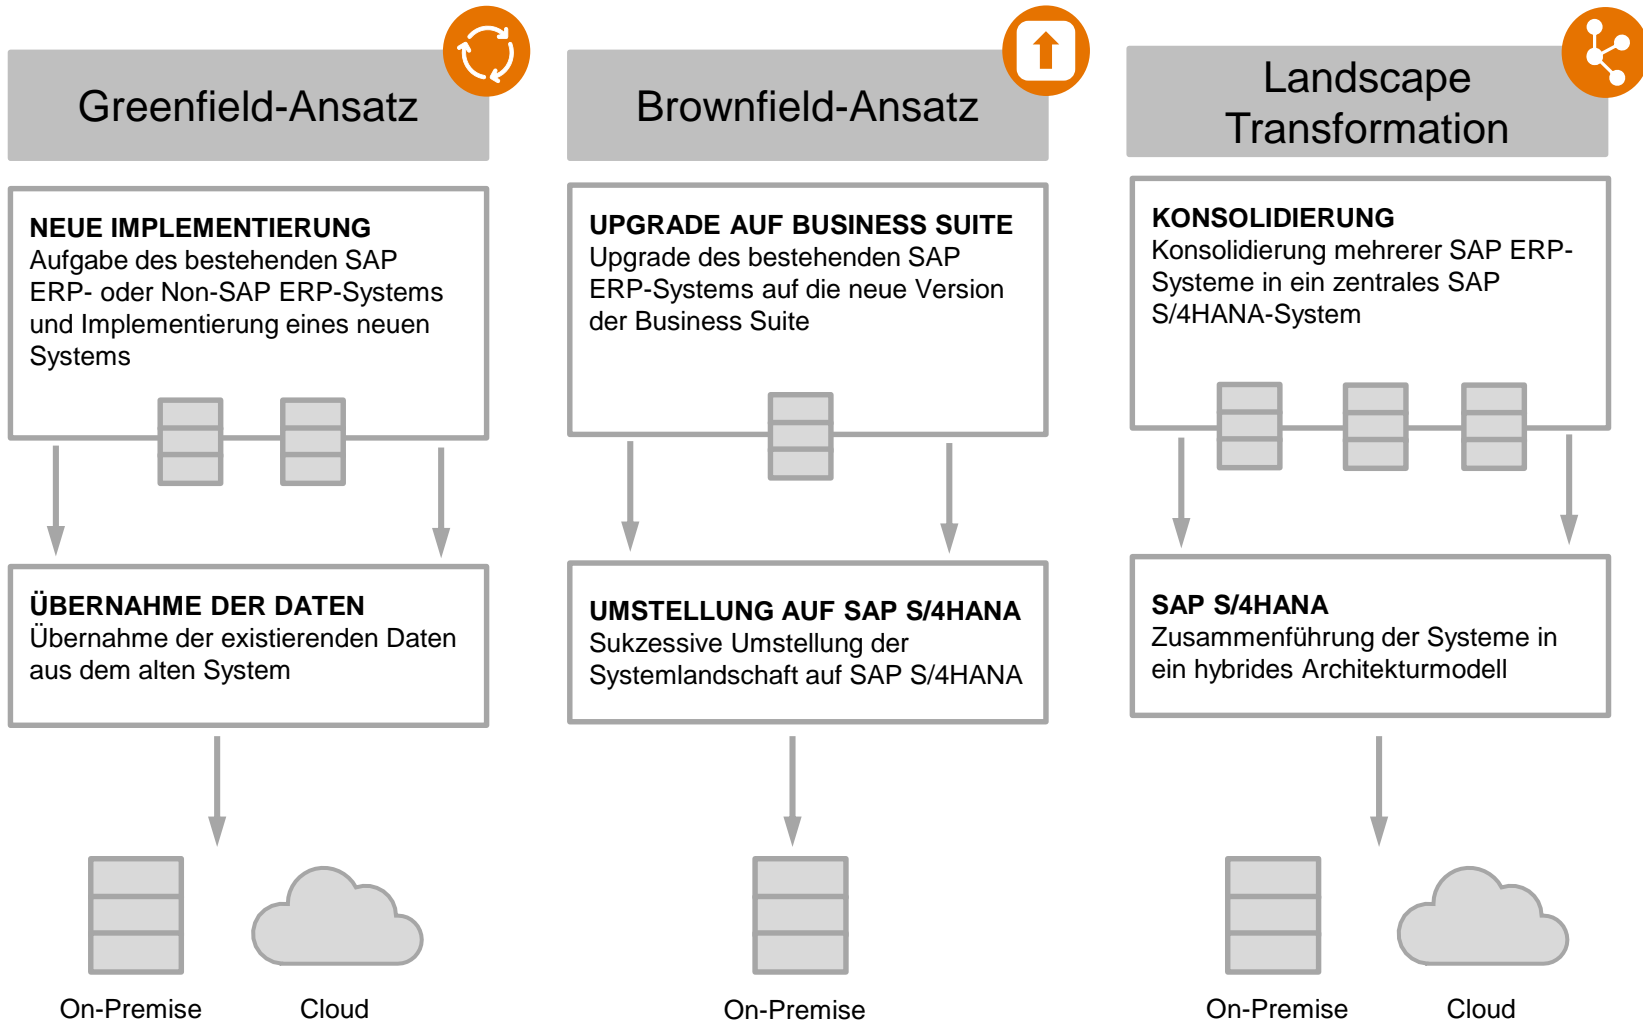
Greenfield-Ansatz

NEUE IMPLEMENTIERUNG
Aufgabe des bestehenden SAP ERP- oder Non-SAP ERP-Systems und Implementierung eines neuen Systems

ÜBERNAHME DER DATEN
Übernahme der existierenden Daten aus dem alten System

On-Premise Cloud

Brownfield-Ansatz

UPGRADE AUF BUSINESS SUITE
Upgrade des bestehenden SAP ERP-Systems auf die neue Version der Business Suite

UMSTELLUNG AUF SAP S/4HANA
Sukzessive Umstellung der Systemlandschaft auf SAP S/4HANA

On-Premise

Landscape Transformation

KONSOLIDIERUNG
Konsolidierung mehrerer SAP ERP-Systeme in ein zentrales SAP S/4HANA-System

SAP S/4HANA
Zusammenführung der Systeme in ein hybrides Architekturmodell

On-Premise Cloud